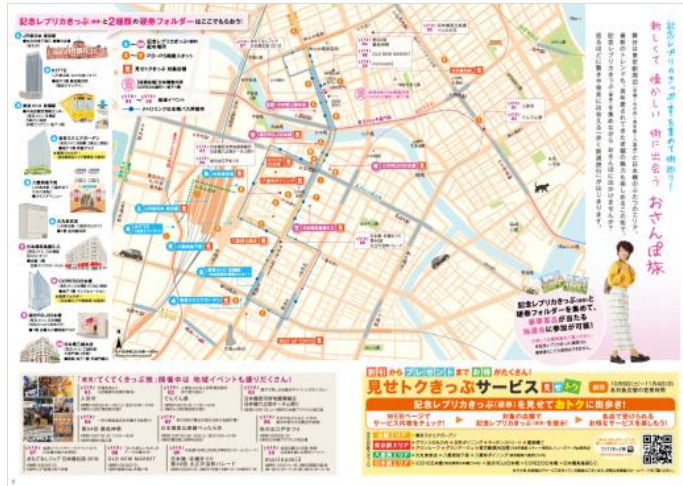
記念レプリカきっぷ と2種類の硬券フォルダーはここでももらえる!

新しくて懐かしい街に出会う おさんぽ旅

記念レプリカきっぷを集めて街めぐり!

記念レプリカきっぷと硬券フォルダーを集めて、豪華賞品が当たる抽選会に参加が可能!

見せトクきっぷサービス

新料から プレゼントまで お得 がたくさん!

記念レプリカきっぷを見せて おトクに街歩き!

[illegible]